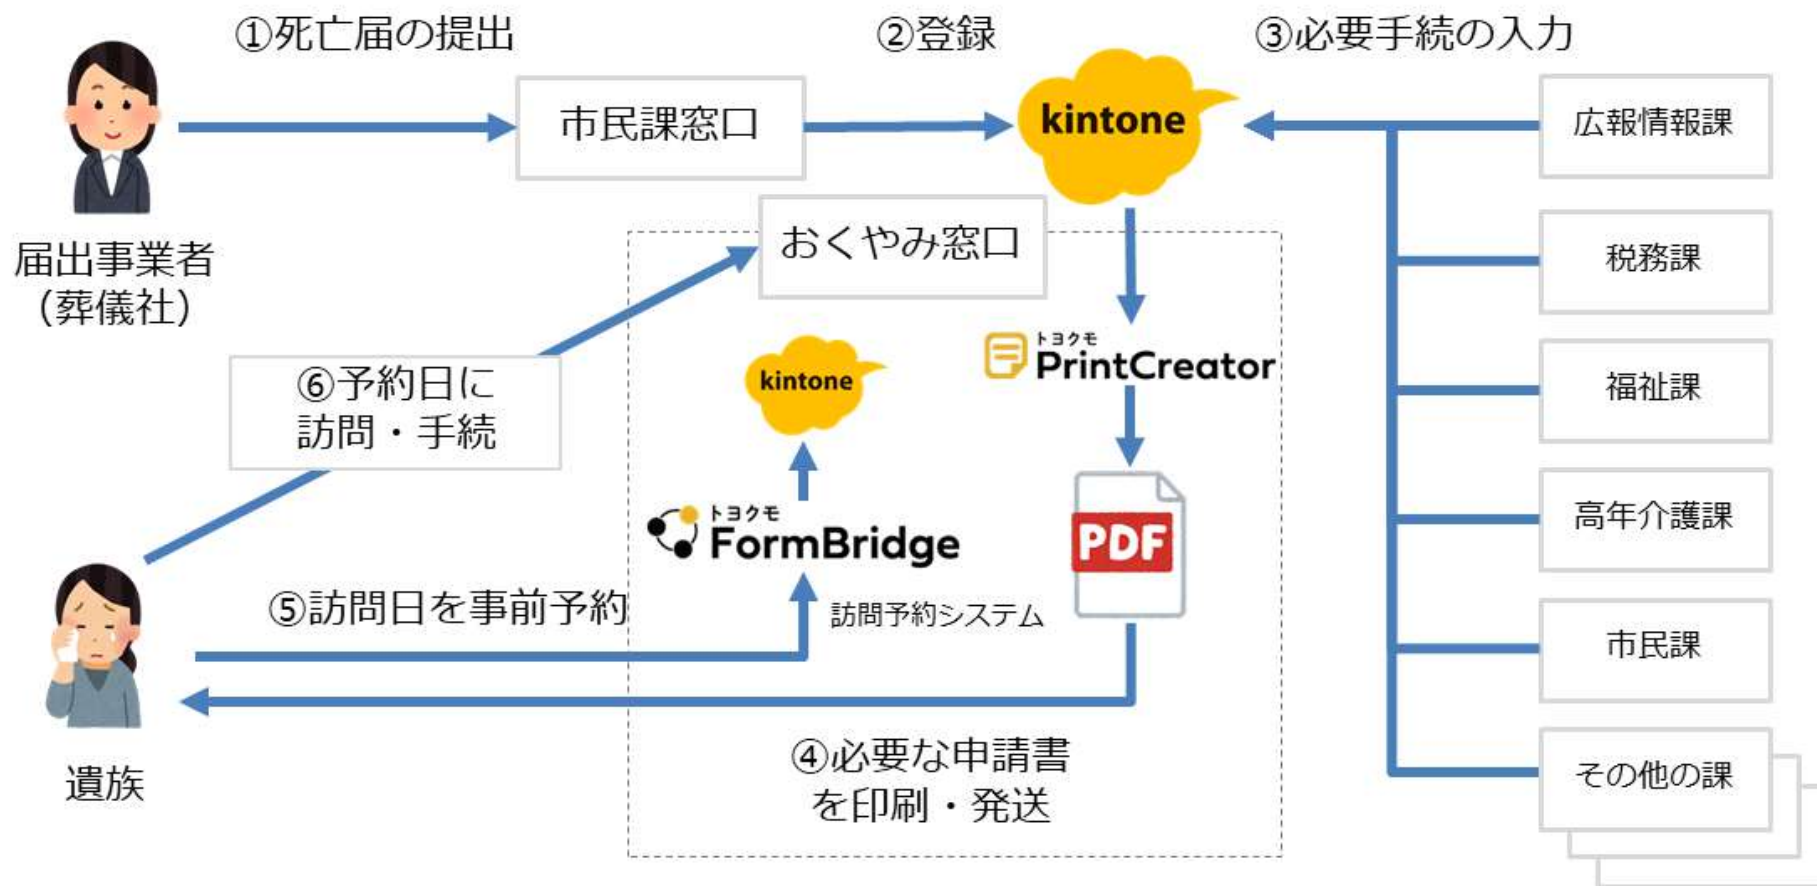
①死亡届の提出

②登録

③必要手続の入力

届出事業者
(葬儀社)

市民課窓口

kintone

広報情報課

税務課

福祉課

高年介護課

市民課

その他の課

おくやみ窓口

⑥予約日に
訪問・手続

kintone

トヨクモ
PrintCreator

トヨクモ
FormBridge

PDF

訪問予約システム

⑤訪問日を事前予約

遺族

④必要な申請書
を印刷・発送